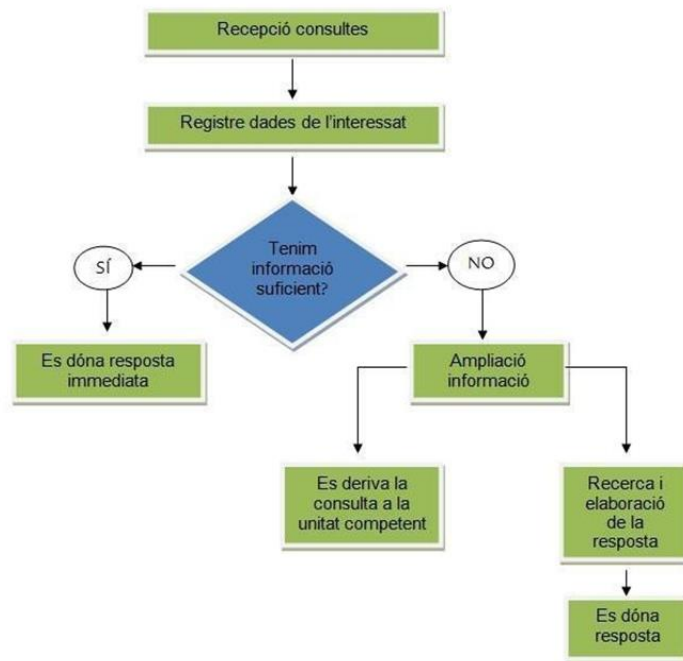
Recepció consultes

Registre dades de l'interessat

Tenim informació suficient?

SÍ

NO

Es dóna resposta immediata

Ampliació informació

Es deriva la consulta a la unitat competent

Recerca i elaboració de la resposta

Es dóna resposta